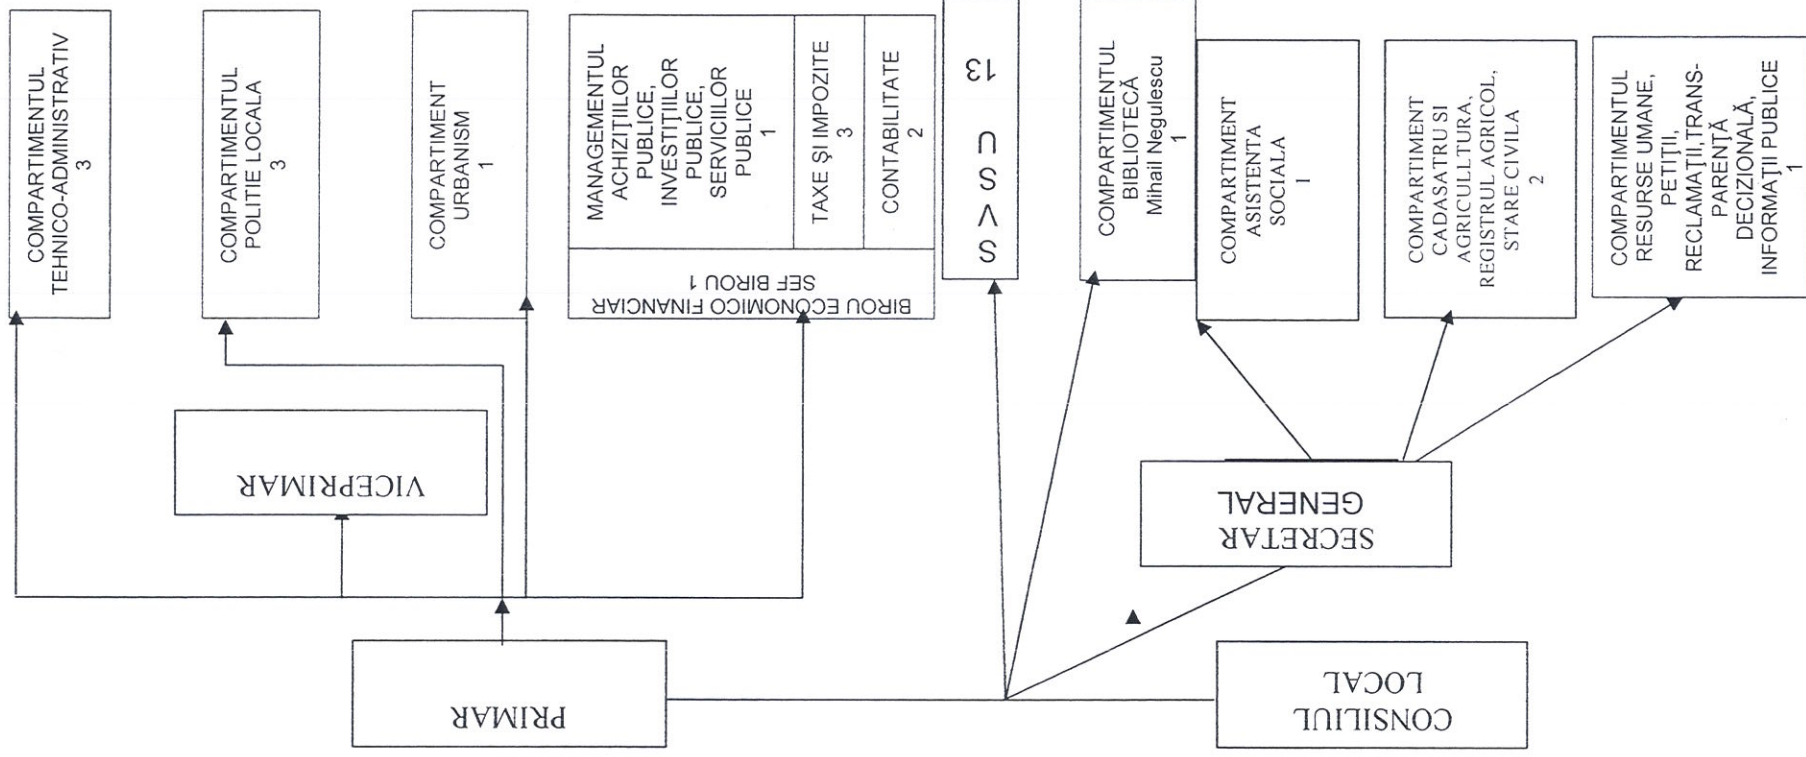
COMPARTIMENTUL TEHNICO-ADMINISTRATIV
3

COMPARTIMENTUL POLITIE LOCALA
3

COMPARTIMENT URBANISM
1

BIROU ECONOMICO FINANCIAR
SEF BIROU 1

MANAGEMENTUL ACHIZIȚIILOR PUBLICE, INVESTIȚIILOR PUBLICE, SERVICIILOR PUBLICE
1

TAXE ȘI IMPOZITE
3

CONTABILITATE
2

S V S U
13

COMPARTIMENTUL BIBLIOTECĂ Mihail Negulescu
1

COMPARTIMENT ASISTENTA SOCIALA
1

COMPARTIMENT CADASATRU SI AGRICULLTURA, REGISTRUL AGRICOL, STARE CIVILA
2

COMPARTIMENTUL RESURSE UMANE, PETIȚII, RECLAMAȚII,TRANSPARENȚĂ DECIZIONALĂ, INFORMAȚII PUBLICE
1

VICEPRIMAR

SECRETAR GENERAL

PRIMAR

CONSILIUL LOCAL